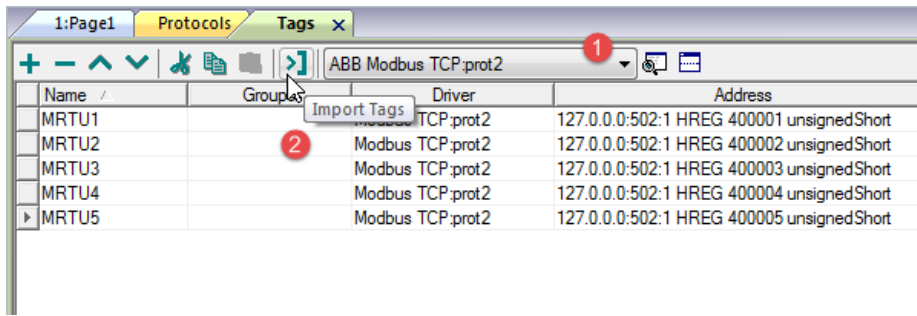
1:Page1 | Protocols | Tags ×

ABB Modbus TCP:prot2

1

Import Tags

2

| Name | Groups | Driver | Address |
|---|---|---|---|
| MRTU1 | | Modbus TCP:prot2 | 127.0.0.0:502:1 HREG 400001 unsignedShort |
| MRTU2 | | Modbus TCP:prot2 | 127.0.0.0:502:1 HREG 400002 unsignedShort |
| MRTU3 | | Modbus TCP:prot2 | 127.0.0.0:502:1 HREG 400003 unsignedShort |
| MRTU4 | | Modbus TCP:prot2 | 127.0.0.0:502:1 HREG 400004 unsignedShort |
| MRTU5 | | Modbus TCP:prot2 | 127.0.0.0:502:1 HREG 400005 unsignedShort |